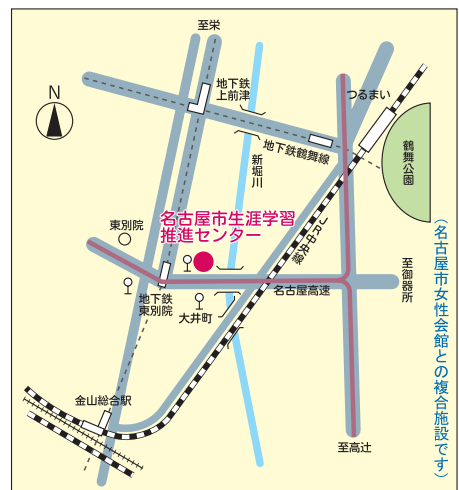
至栄

N

地下鉄
上前津

つるまい

地下鉄鶴舞線

新堀川

鶴舞公園

東別院

名古屋市生涯学習
推進センター

JR中央線

至御器所

地下鉄
東別院

名古屋高速

大井町

(名古屋市女性会館との複合施設です)

金山総合駅

至高辻